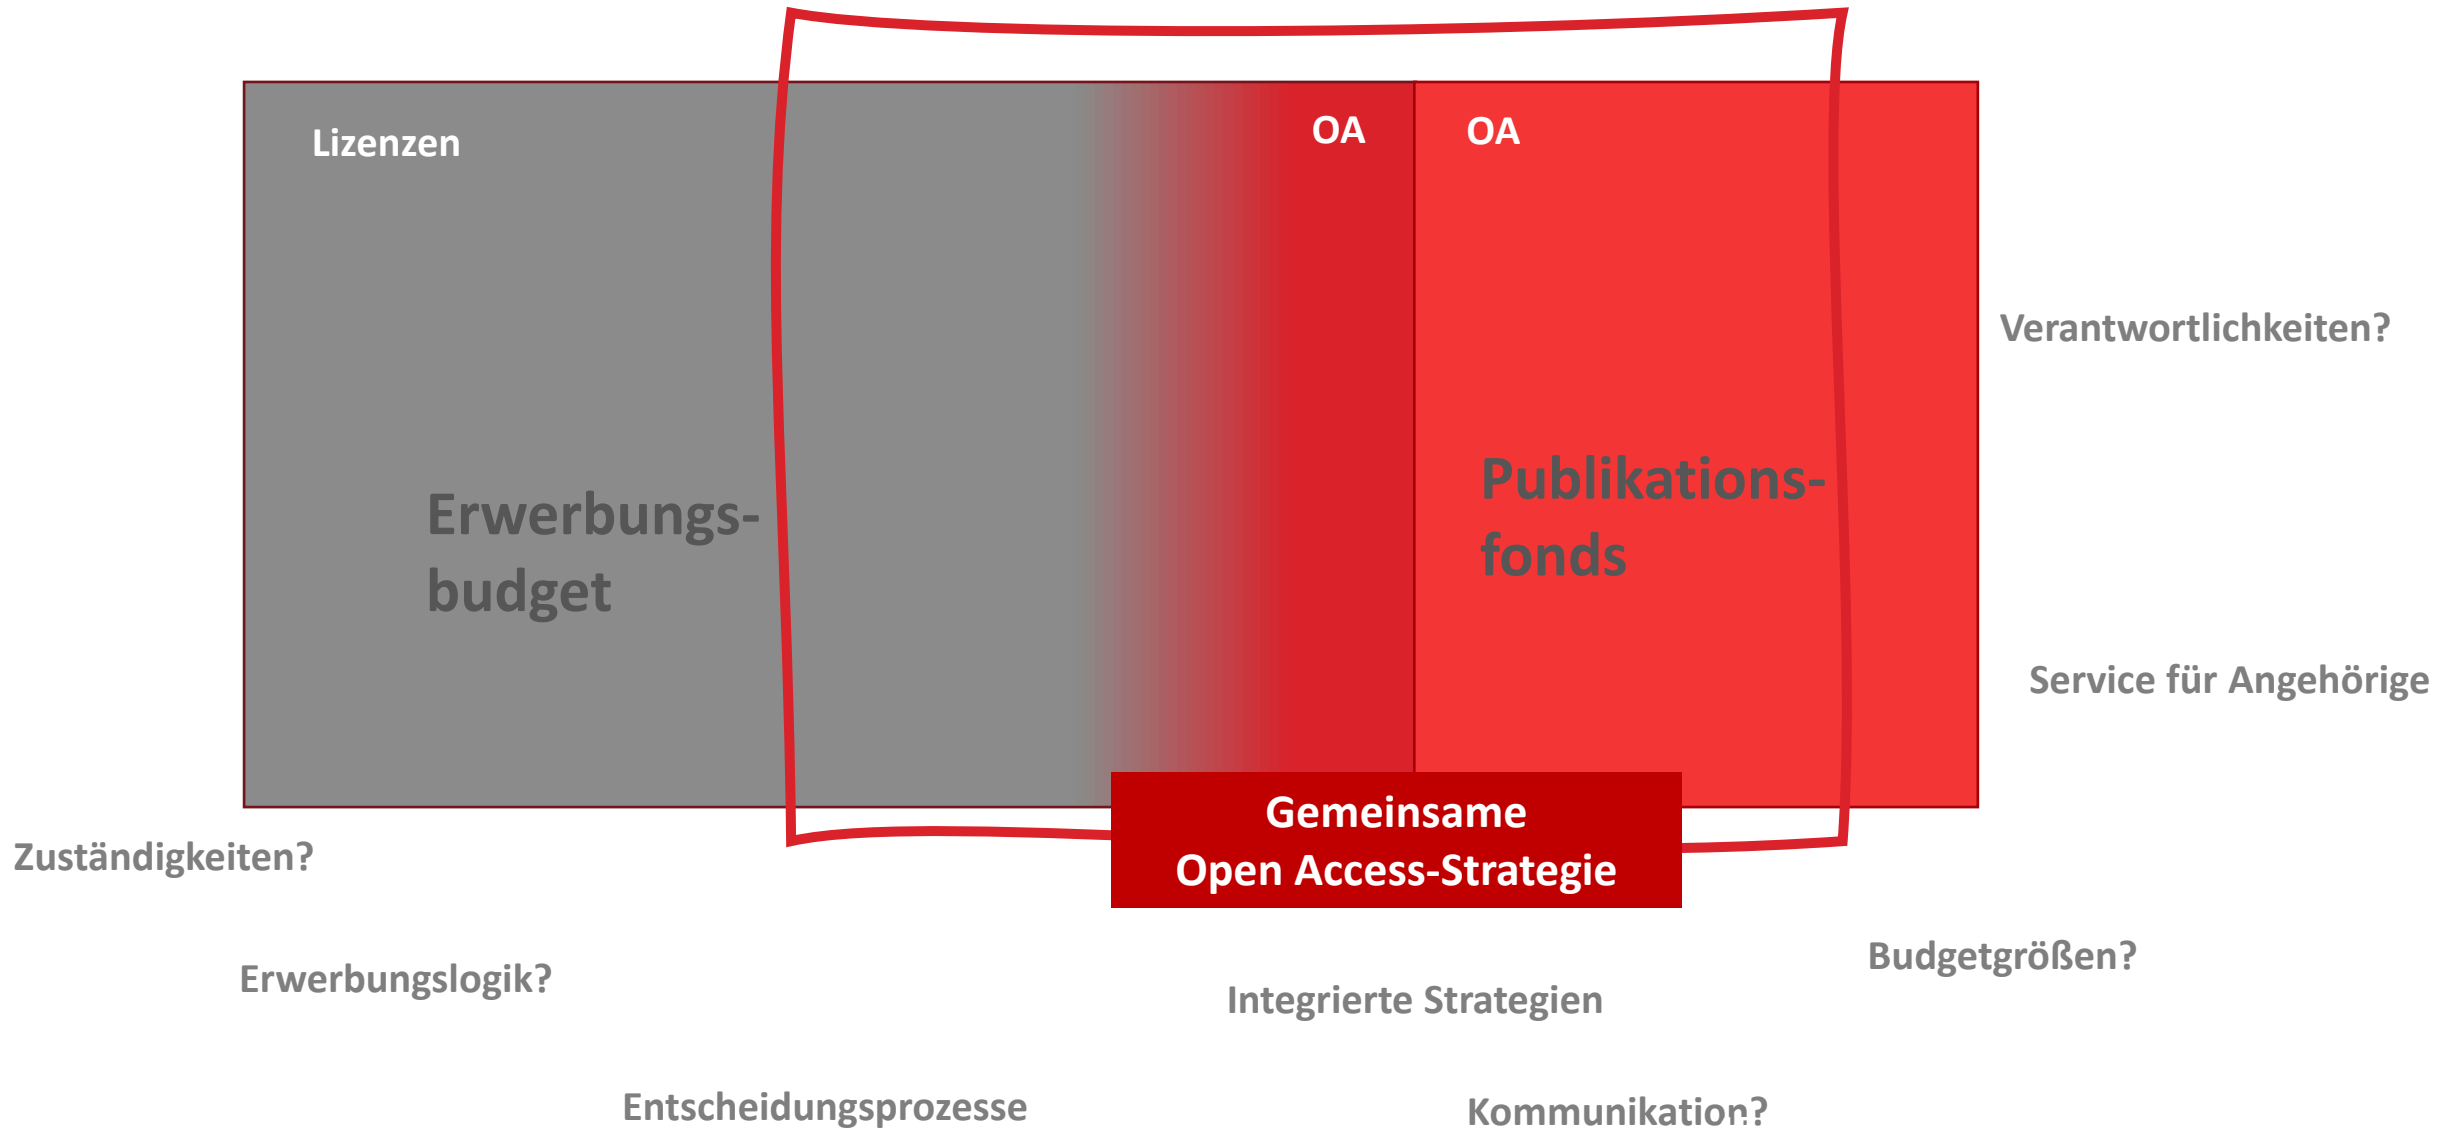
Lizenzen

OA

OA

Erwerbungsbudget

Publikationsfonds

Verantwortlichkeiten?

Service für Angehörige

Gemeinsame Open Access-Strategie

Zuständigkeiten?

Erwerbungslogik?

Budgetgrößen?

Integrierte Strategien

Entscheidungsprozesse

Kommunikation?